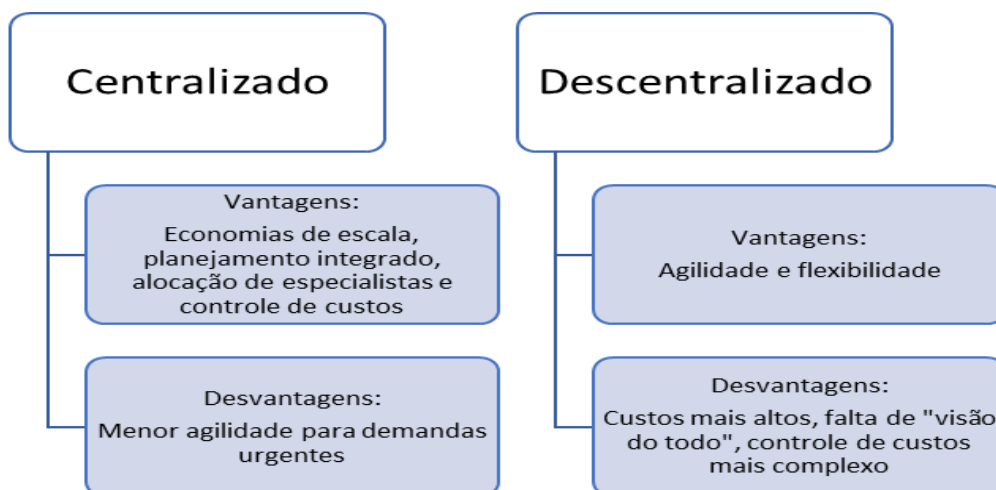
Centralizado

Vantagens:
Economias de escala, planejamento integrado, alocação de especialistas e controle de custos

Desvantagens:
Menor agilidade para demandas urgentes

Descentralizado

Vantagens:
Agilidade e flexibilidade

Desvantagens:
Custos mais altos, falta de "visão do todo", controle de custos mais complexo